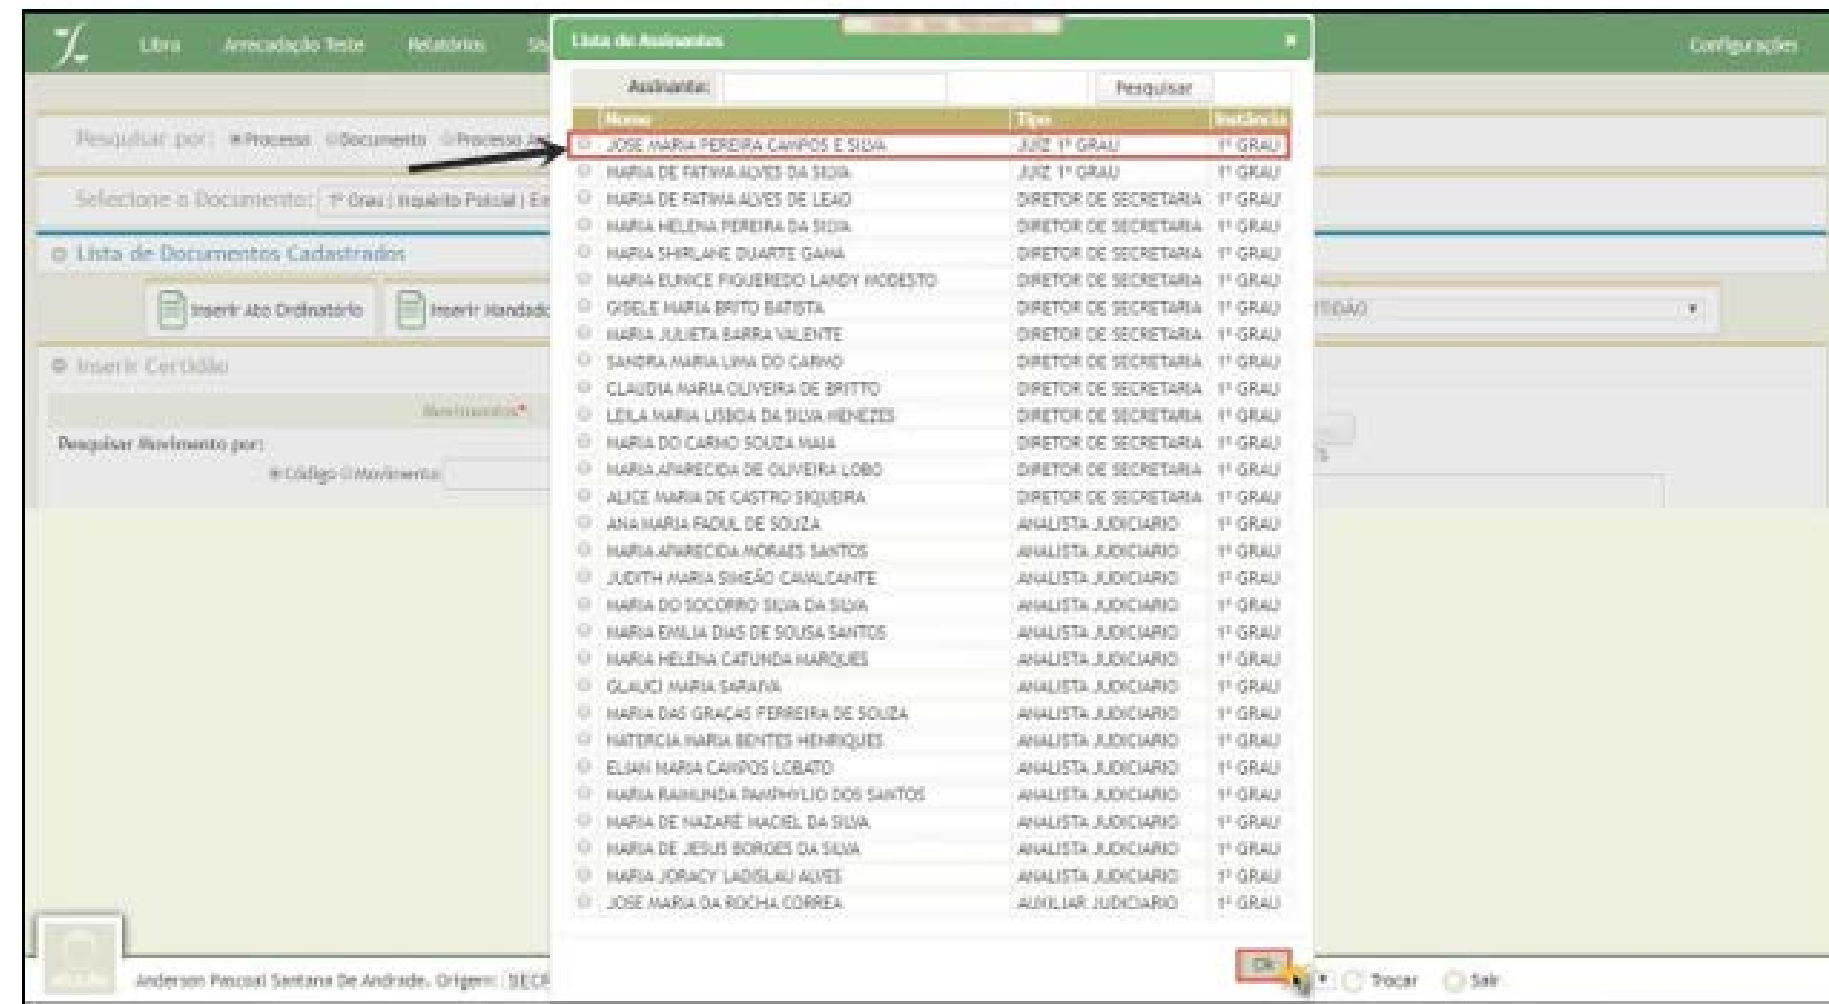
Libra Arrecadação Teste Relatórios Si

Configurações

Pesquisar por: Processo Documento Processo A

Selecione o Documento: 1º Grau | Inquérito Policial | E

Lista de Documentos Cadastrados

Inserir Ato Ordinatório Inserir Mandado

Inserir Certidão

Movimentos*

Pesquisar Movimento por:

Código Movimento

Lista de Assinantes

Assinante: Pesquisar

| Nome | Tipo | Instância |
|---|---|---|
| JOSE MARIA PEREIRA CAMPOS E SILVA | JUIZ 1º GRAU | 1º GRAU |
| MARIA DE FATIMA ALVES DA SILVA | JUIZ 1º GRAU | 1º GRAU |
| MARIA DE FATIMA ALVES DE LEAO | DIRETOR DE SECRETARIA | 1º GRAU |
| MARIA HELENA PEREIRA DA SILVA | DIRETOR DE SECRETARIA | 1º GRAU |
| MARIA SHIRLANE DUARTE GAMA | DIRETOR DE SECRETARIA | 1º GRAU |
| MARIA EUNICE FIGUEREDO LANDY MODESTO | DIRETOR DE SECRETARIA | 1º GRAU |
| GISELE MARIA BRITO BATISTA | DIRETOR DE SECRETARIA | 1º GRAU |
| MARIA JULIETA BARRA VALENTE | DIRETOR DE SECRETARIA | 1º GRAU |
| SANDRA MARIA LIMA DO CARMO | DIRETOR DE SECRETARIA | 1º GRAU |
| CLAUDIA MARIA OLIVEIRA DE BRITTO | DIRETOR DE SECRETARIA | 1º GRAU |
| LEILA MARIA LISBOA DA SILVA MENEZES | DIRETOR DE SECRETARIA | 1º GRAU |
| MARIA DO CARMO SOUZA MAIA | DIRETOR DE SECRETARIA | 1º GRAU |
| MARIA APARECIDA DE OLIVEIRA LOBO | DIRETOR DE SECRETARIA | 1º GRAU |
| ALICE MARIA DE CASTRO SIQUEIRA | DIRETOR DE SECRETARIA | 1º GRAU |
| ANA MARIA FADUL DE SOUZA | ANALISTA JUDICIARIO | 1º GRAU |
| MARIA APARECIDA MORAES SANTOS | ANALISTA JUDICIARIO | 1º GRAU |
| JUDITH MARIA SIMEÃO CAVALCANTE | ANALISTA JUDICIARIO | 1º GRAU |
| MARIA DO SOCORRO SILVA DA SILVA | ANALISTA JUDICIARIO | 1º GRAU |
| MARIA EMILIA DIAS DE SOUSA SANTOS | ANALISTA JUDICIARIO | 1º GRAU |
| MARIA HELENA CATUNDA MARQUES | ANALISTA JUDICIARIO | 1º GRAU |
| GLAUCI MARIA SARAIVA | ANALISTA JUDICIARIO | 1º GRAU |
| MARIA DAS GRAÇAS FERREIRA DE SOUZA | ANALISTA JUDICIARIO | 1º GRAU |
| MATERCIA MARIA BENTES HENRIQUES | ANALISTA JUDICIARIO | 1º GRAU |
| ELIAN MARIA CAMPOS LOBATO | ANALISTA JUDICIARIO | 1º GRAU |
| MARIA RAIMUNDA PAMPHYLIO DOS SANTOS | ANALISTA JUDICIARIO | 1º GRAU |
| MARIA DE NAZARÉ MACIEL DA SILVA | ANALISTA JUDICIARIO | 1º GRAU |
| MARIA DE JESUS BORGES DA SILVA | ANALISTA JUDICIARIO | 1º GRAU |
| MARIA JORACY LADISLAU ALVES | ANALISTA JUDICIARIO | 1º GRAU |
| JOSE MARIA DA ROCHA CORREA | AUXILIAR JUDICIARIO | 1º GRAU |

Ok

CERTIDÃO

Anderson Pascoal Santana De Andrade. Origem: SEC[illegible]

Trocar Sair